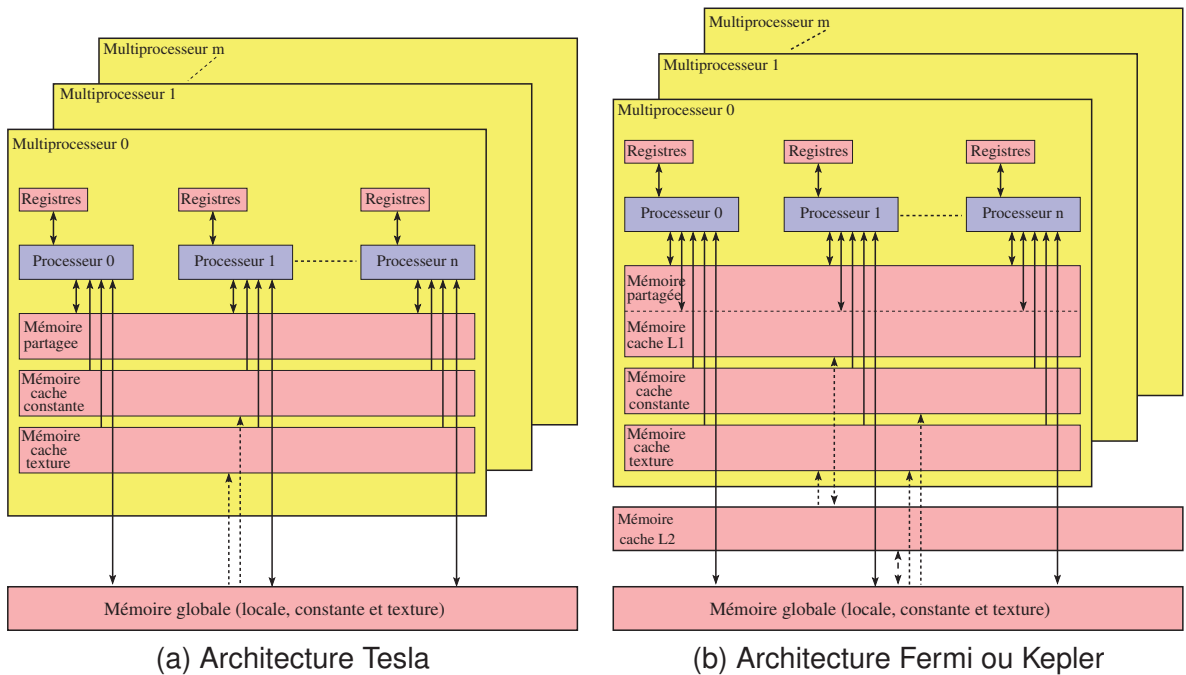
Multiprocesseur m
Multiprocesseur 1
Multiprocesseur 0

Registres
Registres
Registres

Processeur 0
Processeur 1
Processeur n

Mémoire partagee

Mémoire cache constante

Mémoire cache texture

Mémoire globale (locale, constante et texture)

(a) Architecture Tesla

Multiprocesseur m
Multiprocesseur 1
Multiprocesseur 0

Registres
Registres
Registres

Processeur 0
Processeur 1
Processeur n

Mémoire partagée
Mémoire cache L1

Mémoire cache constante

Mémoire cache texture

Mémoire cache L2

Mémoire globale (locale, constante et texture)

(b) Architecture Fermi ou Kepler